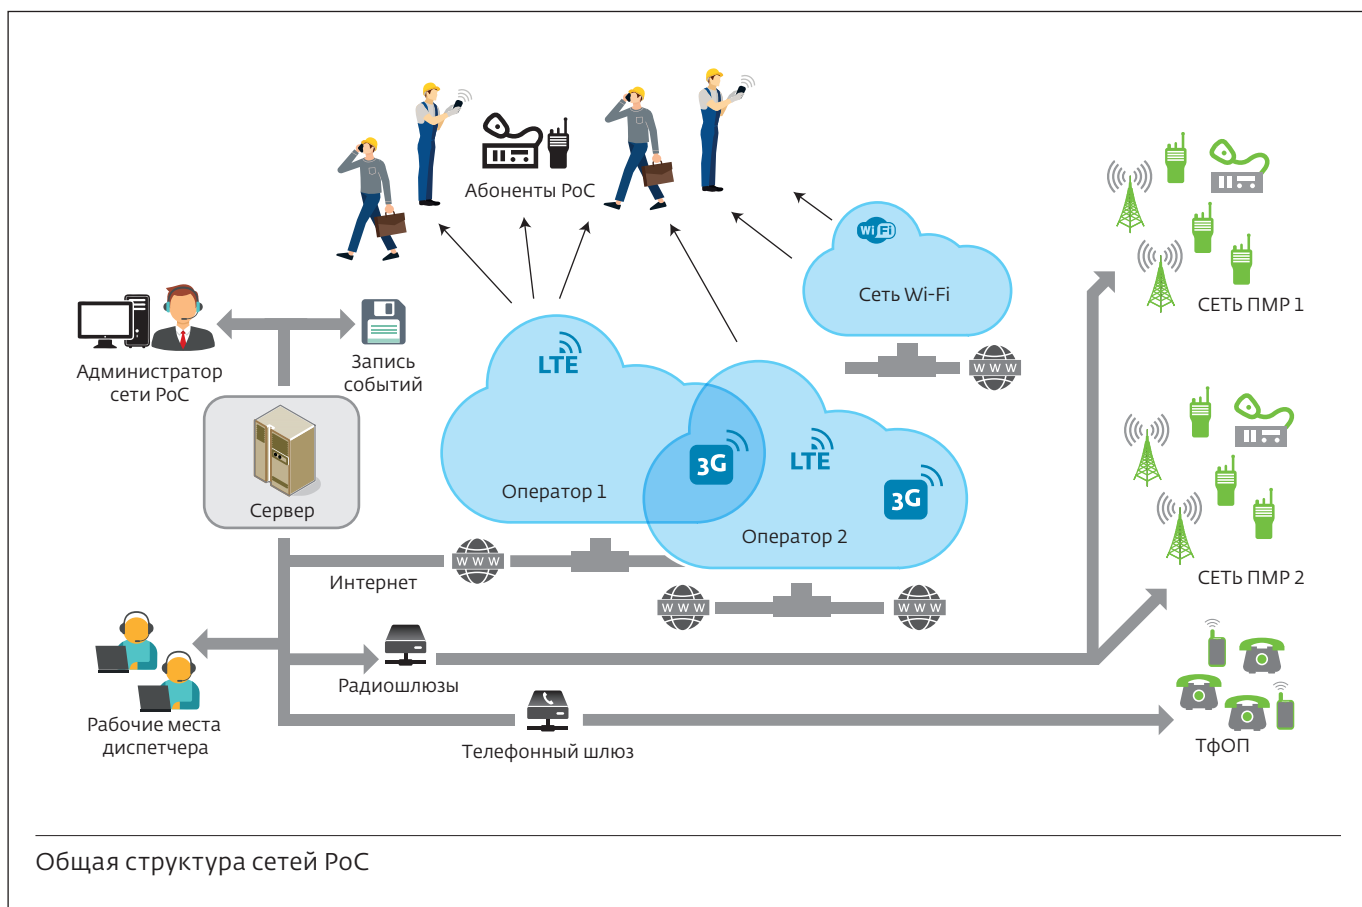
Абоненты PoC

Wi Fi

Сеть Wi-Fi

СЕТЬ ПМР 1

Администратор сети PoC

Запись событий

LTE

www

3G

LTE

3G

Оператор 1

Оператор 2

Сервер

СЕТЬ ПМР 2

www

Интернет

www

www

Радиошлюзы

Рабочие места диспетчера

Телефонный шлюз

ТфОП

Общая структура сетей PoC